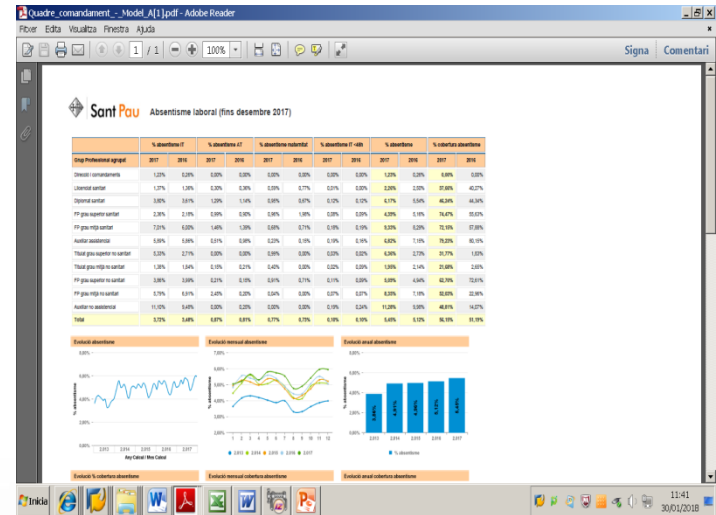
Quadre_comandament_-_Model_A[1].pdf - Adobe Reader

Fitxer Edita Visualitza Finestra Ajuda

1 / 1 100%

Signa Comentari

Sant Pau

Absentisme laboral (fins desembre 2017)

| | % absentisme IT | | % absentisme AT | | % absentisme maternitat | | % absentisme IT <4th | | % absentisme | | % cobertura absentisme | |
|---|---|---|---|---|---|---|---|---|---|---|---|---|
| Grup Professional agrupat | 2017 | 2016 | 2017 | 2016 | 2017 | 2016 | 2017 | 2016 | 2017 | 2016 | 2017 | 2016 |
| Direcció i comandaments | 1,23% | 0,28% | 0,00% | 0,00% | 0,00% | 0,00% | 0,00% | 0,00% | 1,23% | 0,28% | 0,00% | 0,00% |
| Llicenciat sanitari | 1,37% | 1,26% | 0,30% | 0,36% | 0,59% | 0,77% | 0,01% | 0,00% | 2,26% | 2,39% | 37,88% | 40,27% |
| Diplomat sanitari | 3,92% | 3,61% | 1,29% | 1,14% | 0,95% | 0,67% | 0,12% | 0,12% | 6,17% | 5,54% | 46,24% | 44,34% |
| FP grau superior sanitari | 2,36% | 2,15% | 0,99% | 0,92% | 0,96% | 1,99% | 0,09% | 0,09% | 4,29% | 5,16% | 74,47% | 55,63% |
| FP grau mitjà sanitari | 7,01% | 6,00% | 1,46% | 1,39% | 0,63% | 0,71% | 0,19% | 0,19% | 9,33% | 8,29% | 72,15% | 57,68% |
| Auxiliar assistencial | 5,59% | 5,56% | 0,51% | 0,98% | 0,23% | 0,15% | 0,19% | 0,16% | 6,62% | 7,16% | 79,23% | 80,16% |
| Titulat grau superior no sanitari | 5,33% | 2,71% | 0,00% | 0,00% | 0,99% | 0,00% | 0,03% | 0,02% | 6,36% | 2,73% | 31,77% | 1,63% |
| Titulat grau mitjà no sanitari | 1,38% | 1,54% | 0,15% | 0,21% | 0,40% | 0,00% | 0,02% | 0,00% | 1,95% | 2,14% | 21,68% | 2,65% |
| FP grau superior no sanitari | 3,98% | 3,59% | 0,21% | 0,15% | 0,91% | 0,71% | 0,11% | 0,09% | 5,09% | 4,54% | 62,78% | 72,61% |
| FP grau mitjà no sanitari | 5,79% | 6,51% | 2,45% | 0,20% | 0,04% | 0,00% | 0,07% | 0,07% | 8,35% | 7,18% | 32,63% | 22,86% |
| Auxiliar no assistencial | 11,53% | 8,45% | 0,00% | 0,22% | 0,00% | 0,00% | 0,15% | 0,24% | 11,29% | 8,96% | 46,81% | 14,07% |
| Total | 3,72% | 3,48% | 0,97% | 0,81% | 0,77% | 0,75% | 0,10% | 0,10% | 5,45% | 5,12% | 56,15% | 51,15% |

Evolució absentisme

8,00%
6,00%
4,00%
2,00%
0,00%
% absentisme
2013 2014 2015 2016 2017
Any Calcul / Mes Calcul

Evolució mensual absentisme

7,00%
6,00%
5,00%
4,00%
3,00%
2,00%
% absentisme
1 2 3 4 5 6 7 8 9 10 11 12
2.013 2.014 2.015 2.016 2.017

Evolució anual absentisme

8,00%
6,00%
4,00%
2,00%
0,00%
% absentisme
3,86% 4,91% 4,96% 5,12% 5,45%
2.013 2.014 2.015 2.016 2.017
% absentisme

Evolució % cobertura absentisme

Evolució mensual cobertura absentisme

Evolució anual cobertura absentisme

Inicia

11:41
30/01/2018